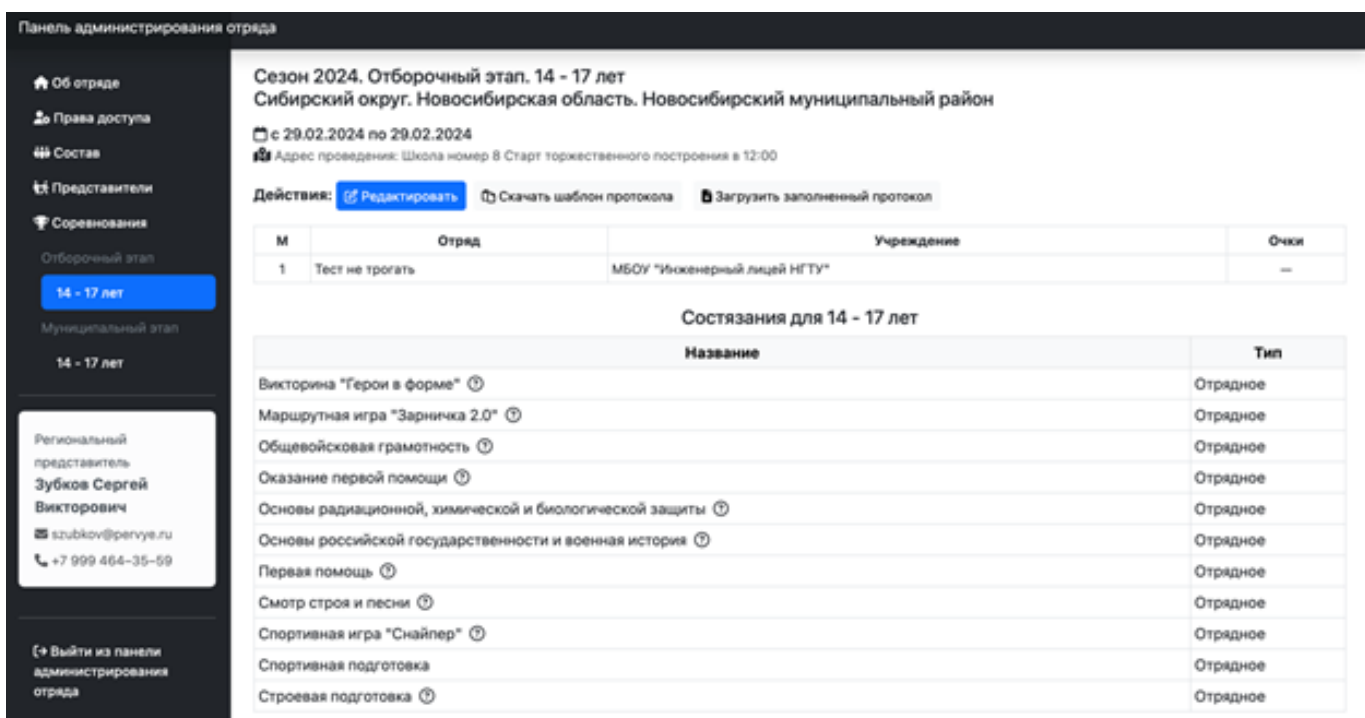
Панель администрирования отряда

Об отряде
Права доступа
Состав
Представители
Соревнования
Отборочный этап
14 - 17 лет
Муниципальный этап
14 - 17 лет

Региональный представитель
Зубков Сергей Викторович
szubkov@pervye.ru
+7 999 464-35-59

Выйти из панели администрирования отряда

Сезон 2024. Отборочный этап. 14 - 17 лет
Сибирский округ. Новосибирская область. Новосибирский муниципальный район

с 29.02.2024 по 29.02.2024
Адрес проведения: Школа номер 8 Старт торжественного построения в 12:00

Действия: Редактировать Скачать шаблон протокола Загрузить заполненный протокол

| М | Отряд | Учреждение | Очки |
|---|---|---|---|
| 1 | Тест не трогать | МБОУ "Инженерный лицей НГТУ" | — |

Состязания для 14 - 17 лет

| Название | Тип |
|---|---|
| Викторина "Герои в форме" | Отрядное |
| Маршрутная игра "Зарничка 2.0" | Отрядное |
| Общевойсковая грамотность | Отрядное |
| Оказание первой помощи | Отрядное |
| Основы радиационной, химической и биологической защиты | Отрядное |
| Основы российской государственности и военная история | Отрядное |
| Первая помощь | Отрядное |
| Смотр строя и песни | Отрядное |
| Спортивная игра "Снайпер" | Отрядное |
| Спортивная подготовка | Отрядное |
| Строевая подготовка | Отрядное |